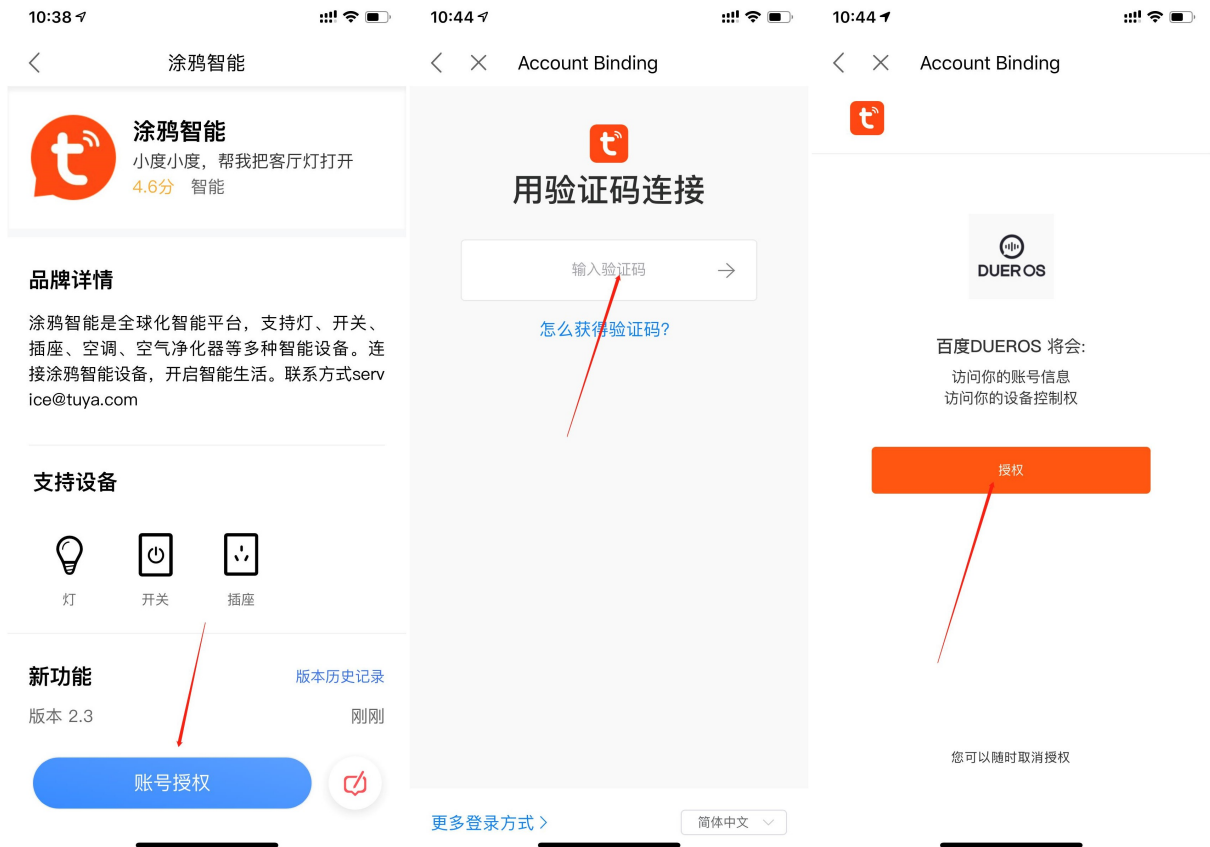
10:38

涂鸦智能

涂鸦智能
小度小度，帮我把客厅灯打开
4.6分 智能

品牌详情

涂鸦智能是全球化智能平台，支持灯、开关、插座、空调、空气净化器等多种智能设备。连接涂鸦智能设备，开启智能生活。联系方式service@tuya.com

支持设备

灯 开关 插座

新功能 版本历史记录

版本 2.3 刚刚

账号授权

10:44

Account Binding

用验证码连接

输入验证码

怎么获得验证码?

更多登录方式 >

简体中文

10:44

Account Binding

DUEROS

百度DUEROS 将会:
访问你的账号信息
访问你的设备控制权

授权

您可以随时取消授权